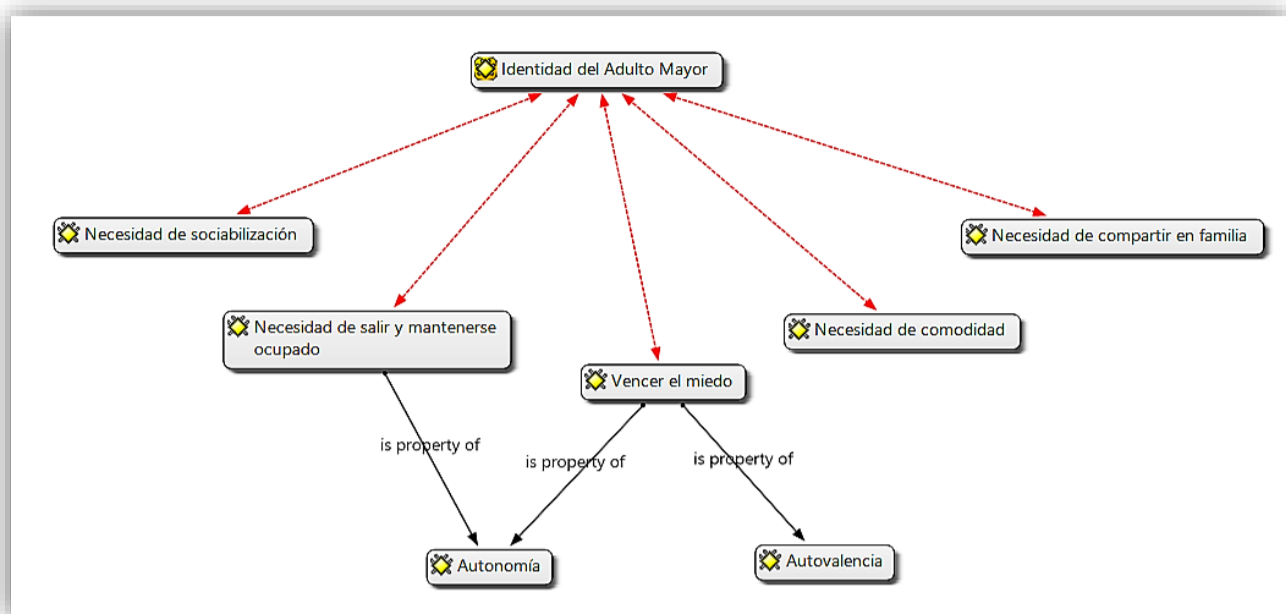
Identidad del Adulto Mayor

Necesidad de sociabilización

Necesidad de compartir en familia

Necesidad de salir y mantenerse ocupado

Necesidad de comodidad

Vencer el miedo

is property of

is property of

is property of

Autonomía

Autovalencia